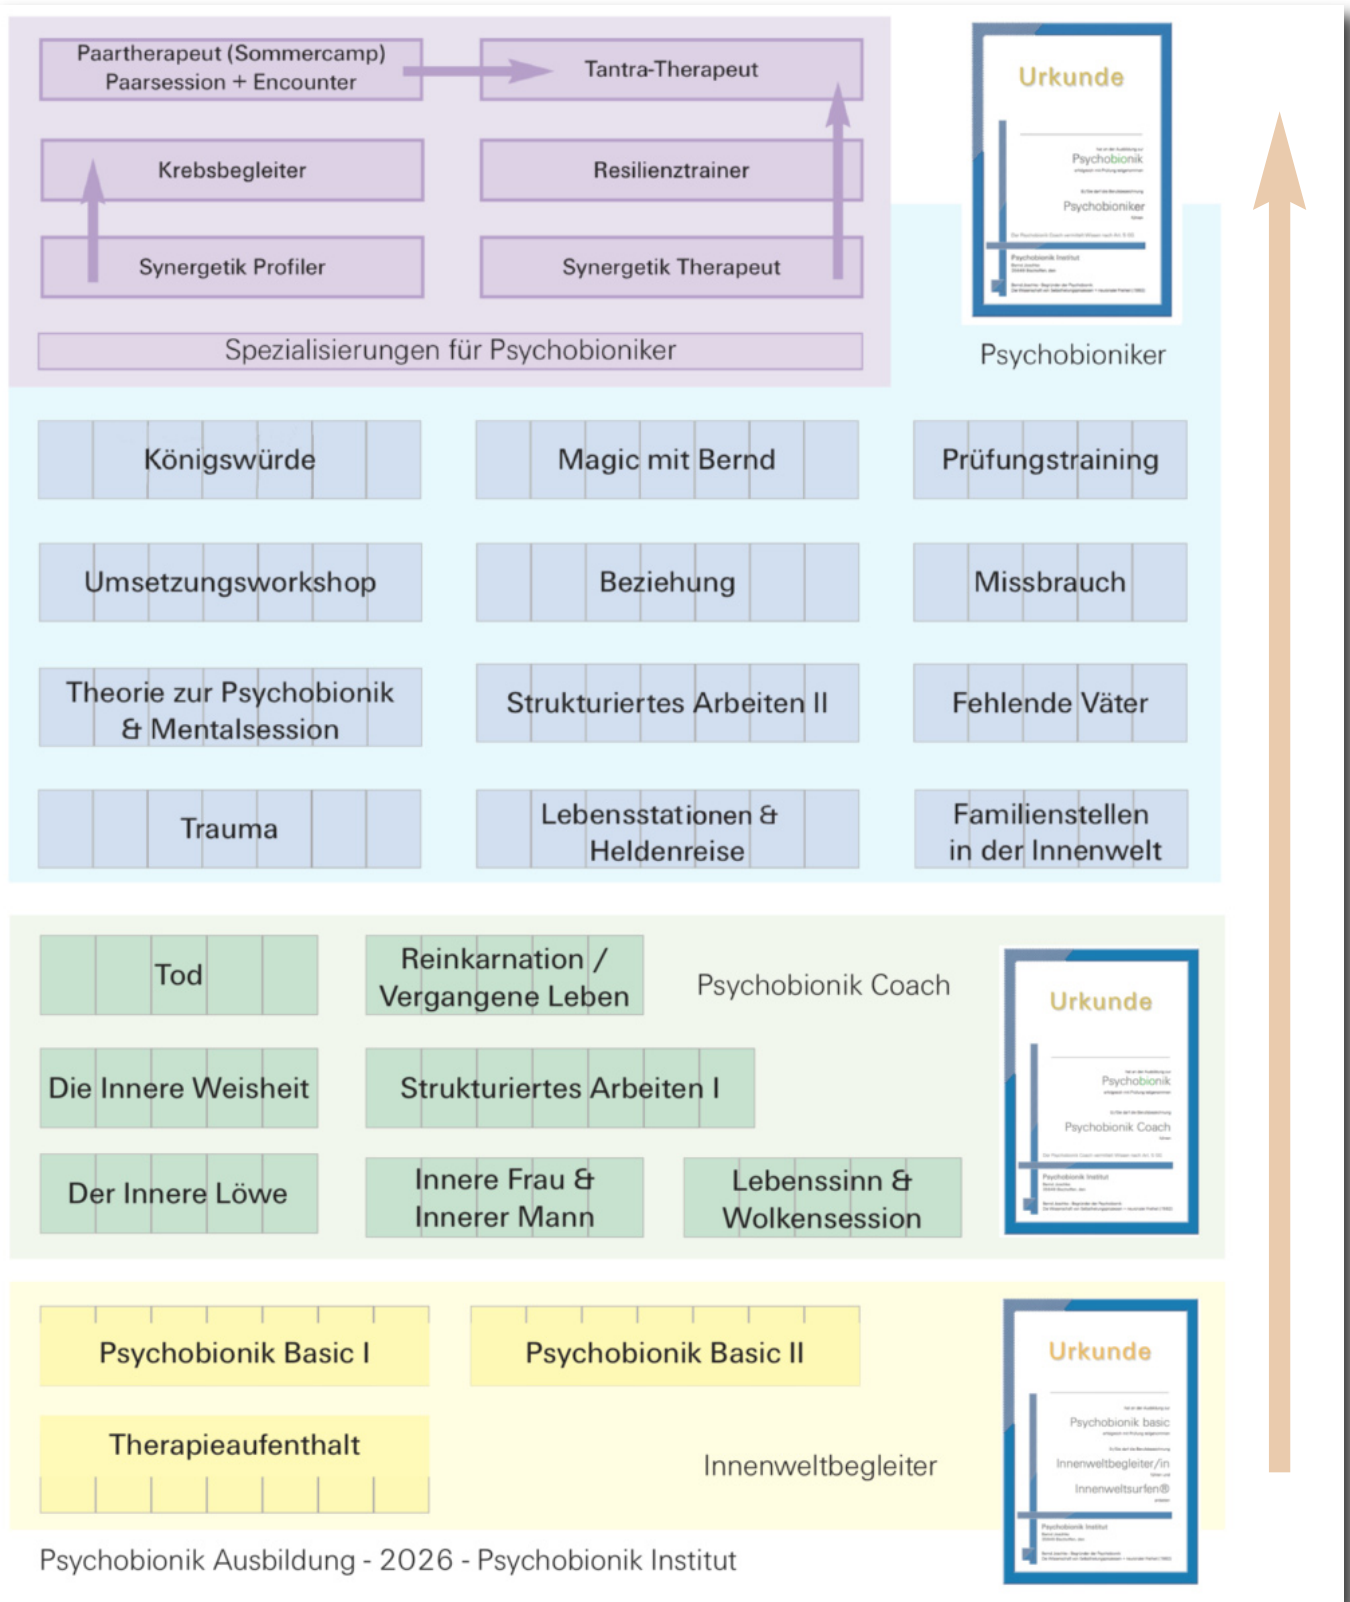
Paartherapeut (Sommercamp)
Paarsession + Encounter

Tantra-Therapeut

Krebsbegleiter

Resilienztrainer

Synergetik Profiler

Synergetik Therapeut

Spezialisierungen für Psychobioniker

Urkunde

Psychobionik

Psychobioniker

Psychobionik Institut

Psychobioniker

Königswürde

Magic mit Bernd

Prüfungstraining

Umsetzungsworkshop

Beziehung

Missbrauch

Theorie zur Psychobionik & Mentalsession

Strukturiertes Arbeiten II

Fehlende Väter

Trauma

Lebensstationen & Heldenreise

Familienstellen in der Innenwelt

Tod

Reinkarnation / Vergangene Leben

Psychobionik Coach

Urkunde

Psychobionik

Psychobionik Coach

Psychobionik Institut

Die Innere Weisheit

Strukturiertes Arbeiten I

Der Innere Löwe

Innere Frau & Innerer Mann

Lebenssinn & Wolkensession

Psychobionik Basic I

Psychobionik Basic II

Urkunde

Psychobionik basic

Innenweltbegleiter/in

Innenweltsurfen®

Psychobionik Institut

Therapieaufenthalt

Innenweltbegleiter

Psychobionik Ausbildung - 2026 - Psychobionik Institut